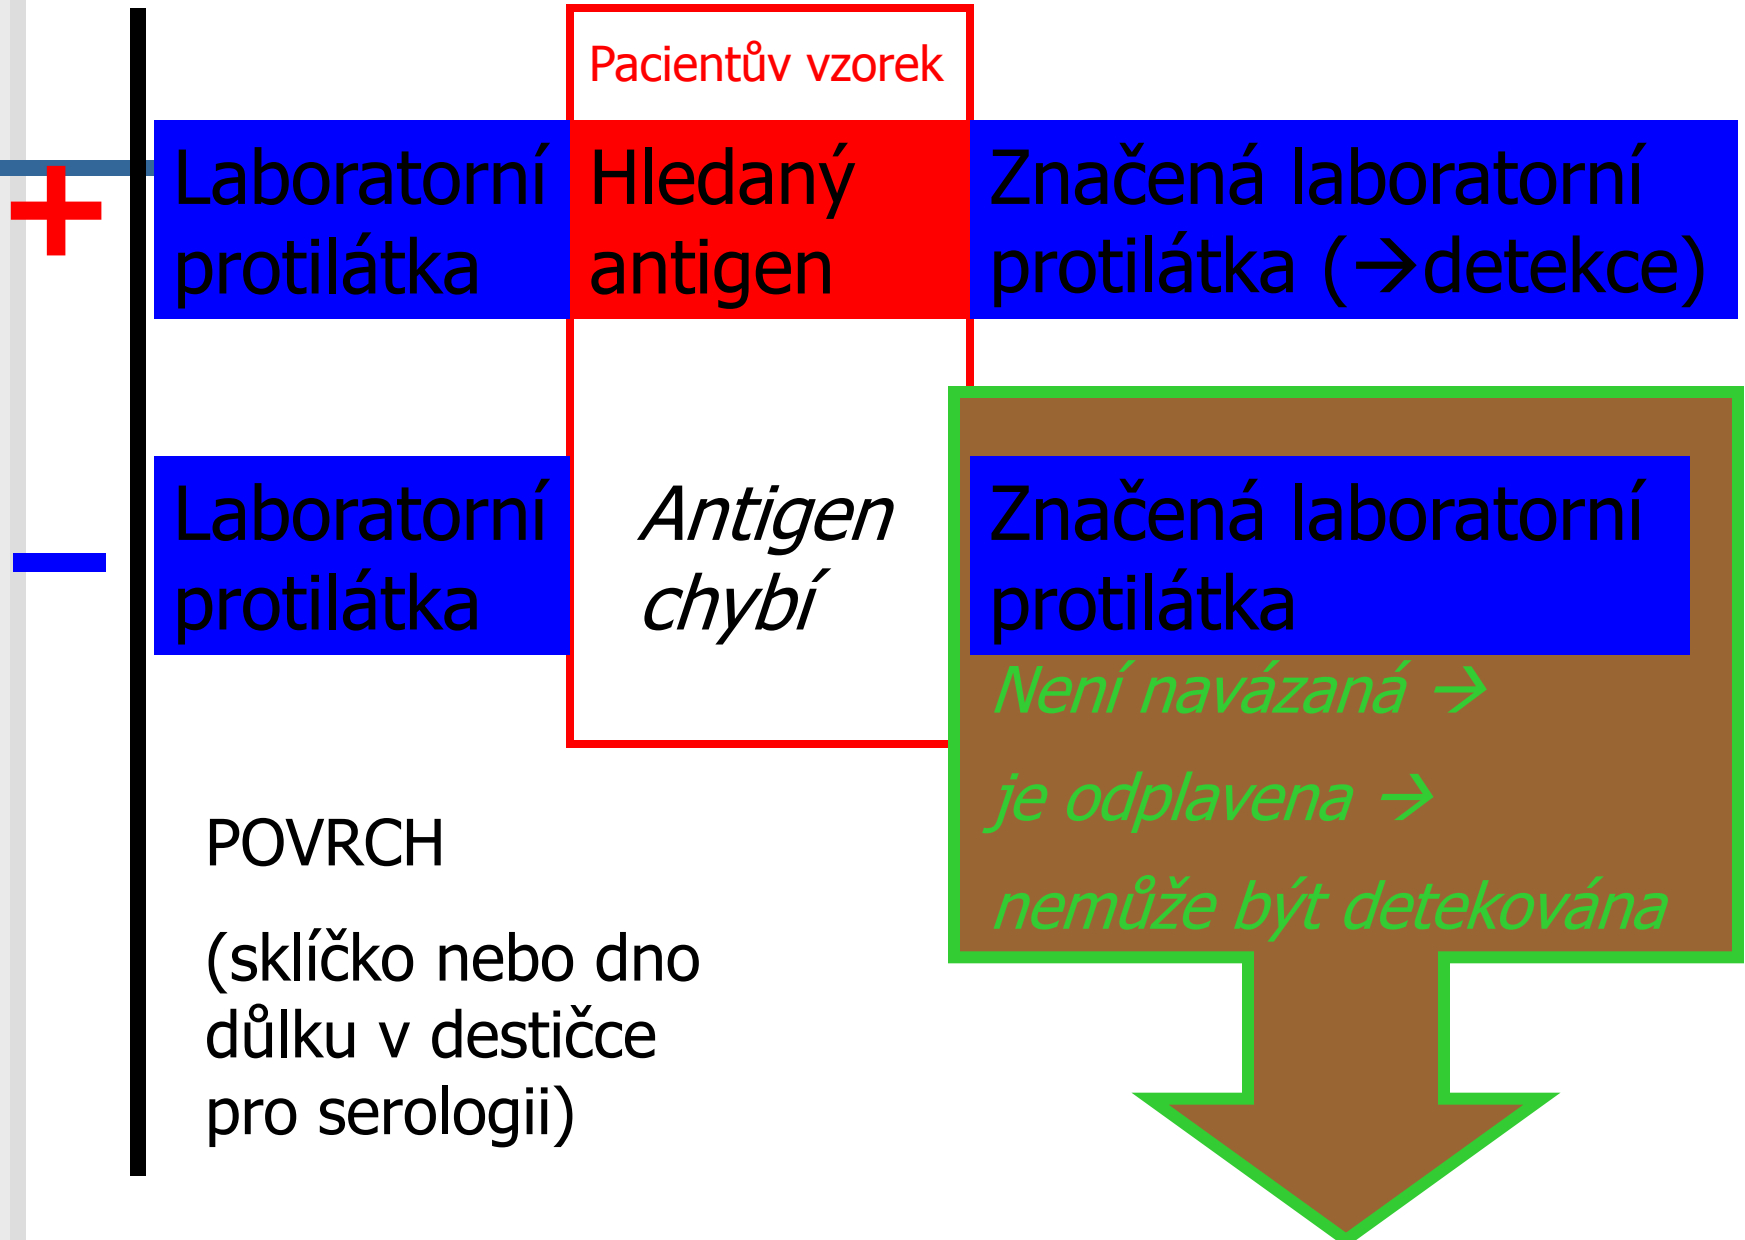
Pacientův vzorek

+

Laboratorní protilátka

Hledaný antigen

Značená laboratorní protilátka (→detekce)

–

Laboratorní protilátka

Antigen chybí

Značená laboratorní protilátka

Není navázaná →

je odplavena →

nemůže být detekována

POVRCH

(sklíčko nebo dno důlku v destičce pro serologii)